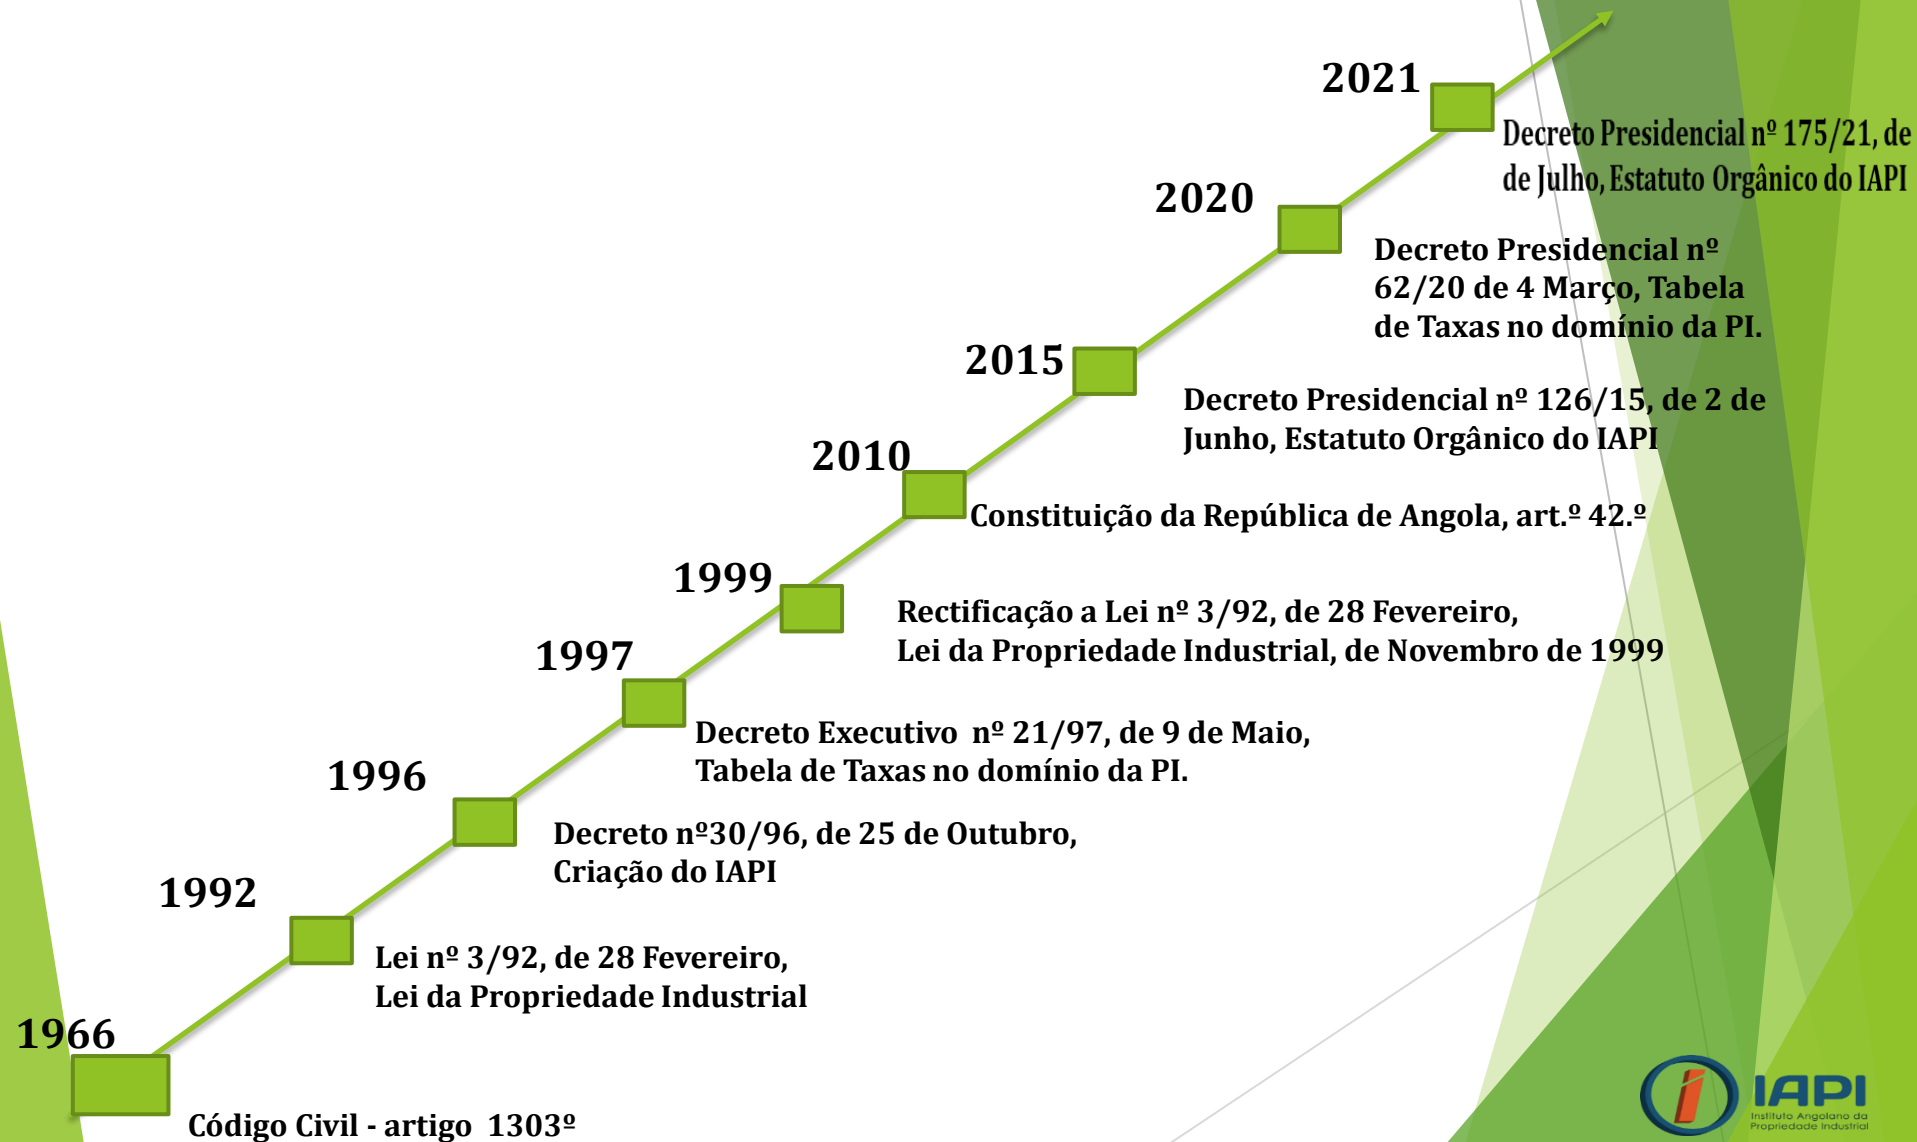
2021

Decreto Presidencial nº 175/21, de de Julho, Estatuto Orgânico do IAPI

2020

Decreto Presidencial nº 62/20 de 4 Março, Tabela de Taxas no domínio da PI.

2015

Decreto Presidencial nº 126/15, de 2 de Junho, Estatuto Orgânico do IAPI

2010

Constituição da República de Angola, art.º 42.º

1999

Rectificação a Lei nº 3/92, de 28 Fevereiro, Lei da Propriedade Industrial, de Novembro de 1999

1997

Decreto Executivo nº 21/97, de 9 de Maio, Tabela de Taxas no domínio da PI.

1996

Decreto nº30/96, de 25 de Outubro, Criação do IAPI

1992

Lei nº 3/92, de 28 Fevereiro, Lei da Propriedade Industrial

1966

Código Civil - artigo 1303º

IAPI
Instituto Angolano da Propriedade Industrial